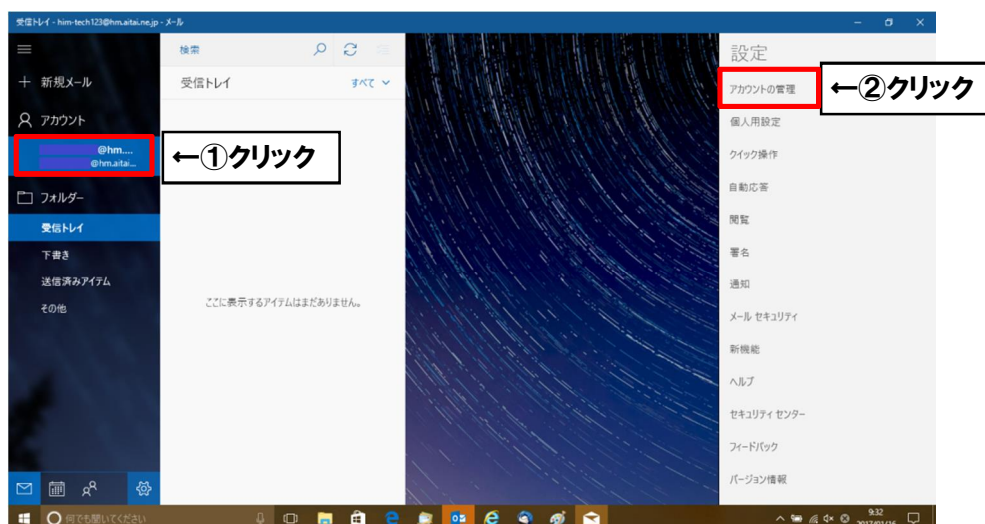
受信トレイ - him-tech123@hm.aitai.ne.jp - メール

新規メール

アカウント

@hm....
@hm.aitai...

←①クリック

フォルダー

受信トレイ

下書き

送信済みアイテム

その他

検索

受信トレイ

すべて

ここに表示するアイテムはまだありません。

設定

アカウントの管理

←②クリック

個人用設定

クイック操作

自動応答

閲覧

署名

通知

メール セキュリティ

新機能

ヘルプ

セキュリティ センター

フィードバック

バージョン情報

何でも聞いてください

9:32
2017/01/16